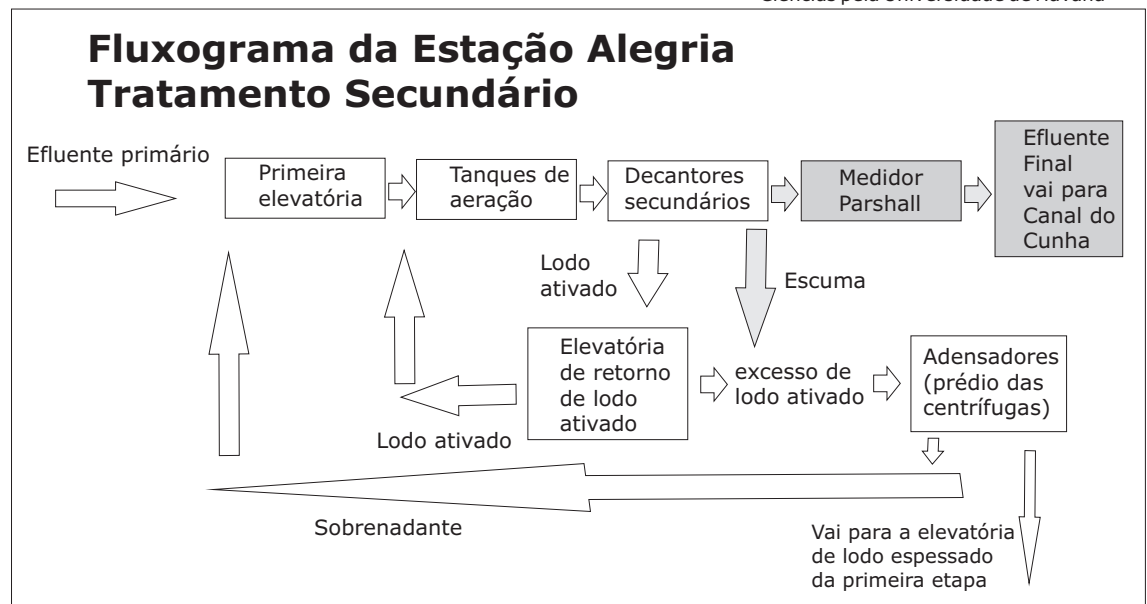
Ciências pela Universidade de Havana

Fluxograma da Estação Alegria
Tratamento Secundário

Efluente primário

Primeira elevatória

Tanques de aeração

Decantores secundários

Medidor Parshall

Efluente Final vai para Canal do Cunha

Lodo ativado

Escuma

Elevatória de retorno de lodo ativado

excesso de lodo ativado

Adensadores (prédio das centrífugas)

Lodo ativado

Sobrenadante

Vai para a elevatória de lodo espessado da primeira etapa